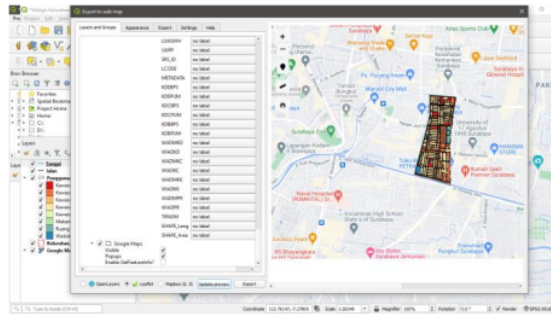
Export to web map

Layers and Groups | Appearance | Export | Settings | Help

| | |
|---|---|
| OJKDWH | no label |
| LWPP | no label |
| SRS_ID | no label |
| LCODE | no label |
| METADATA | no label |
| KDEBPS | no label |
| KDEPUM | no label |
| KDCBPS | no label |
| KDCPUM | no label |
| KDBBPS | no label |
| KDBPUM | no label |
| WADMKD | no label |
| WADMKC | no label |
| WADMKK | no label |
| WADMPR | no label |
| WAPRK | no label |
| WADMPR | no label |
| TIPADM | no label |
| SHAPE_Leng | no label |
| SHAPE_Area | no label |

Google Maps
Visible
Popups
Enable GetFeatureInfo?

OpenLayers   Leaflet   Mapbox GL JS   Update preview   Export

Browser
Favorites
Spatial Bookmarks
Project Home
Home
C:\
D:\

Layers
Sungai
Jalan
Penggunaan
Kawasan
Kawasan
Kawasan
Kawasan
Kawasan
Kawasan
Ruang
Industri
Kelurahan
Google Maps

Type to locate (Ctrl+K)

Coordinate 112.7814,-7.2763   Scale 1:16249   Magnifier 100%   Rotation 0.0°   Render   EPSG:4326

Surabaya
Atlas Sports Club
Pasar Atom
Layar Sekolah
Pc. Peneleh
Marvell City Mall
Surabaya
Rumah Sakit Premier Surabaya
HANOMA STORE
Kebun Bibit Wonorejo